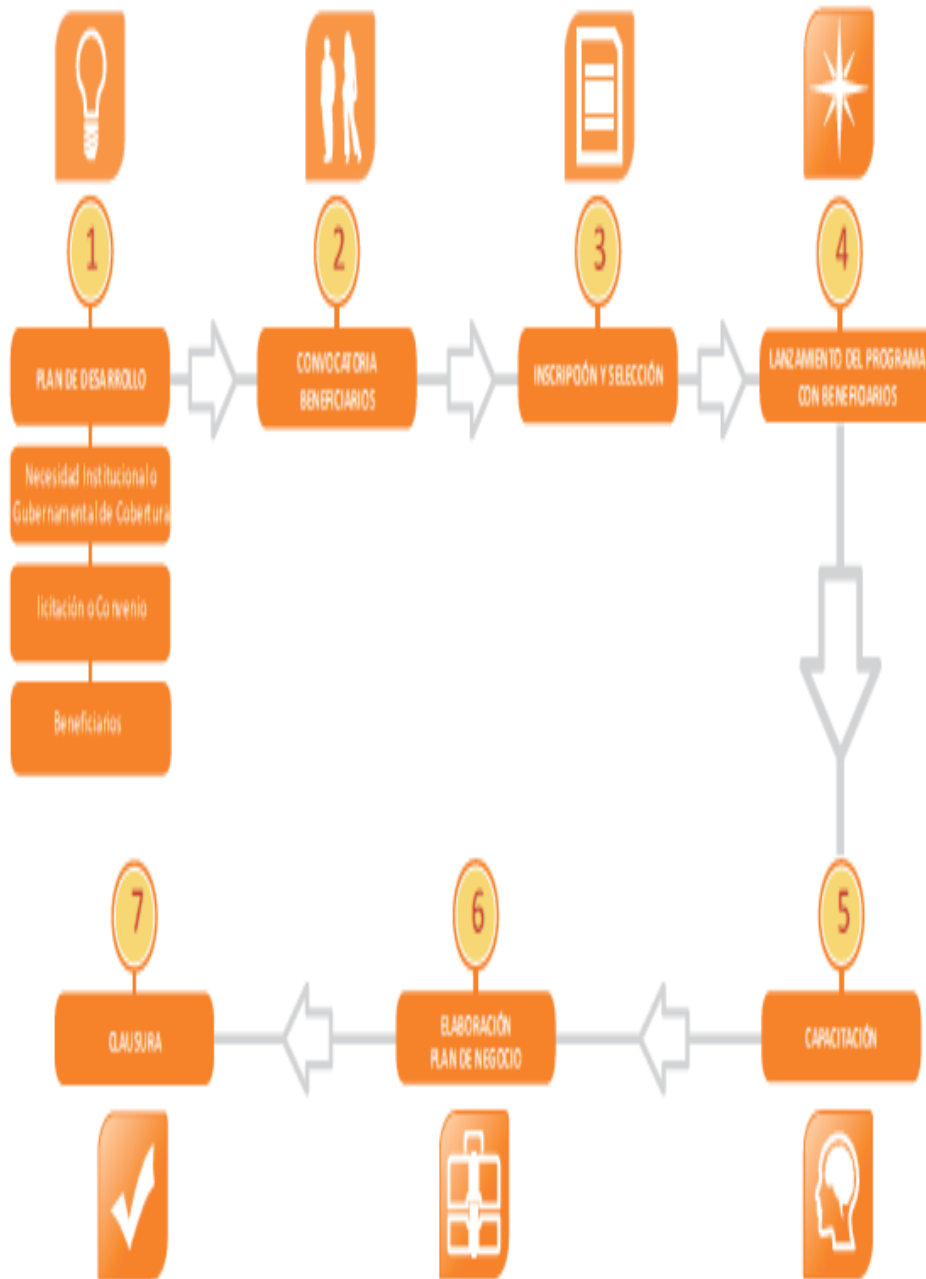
1

PLAN DE DESARROLLO

Necesidad Institucional o Gubernamental de Cobertura

licitación o Convenio

Beneficiarios

2

CONVOCATORIA BENEFICIARIOS

3

INSCRIPCIÓN Y SELECCIÓN

4

LANZAMIENTO DEL PROGRAMA CON BENEFICIARIOS

5

CAPACITACIÓN

6

ELABORACIÓN PLAN DE NEGOCIO

7

CLAUSURA